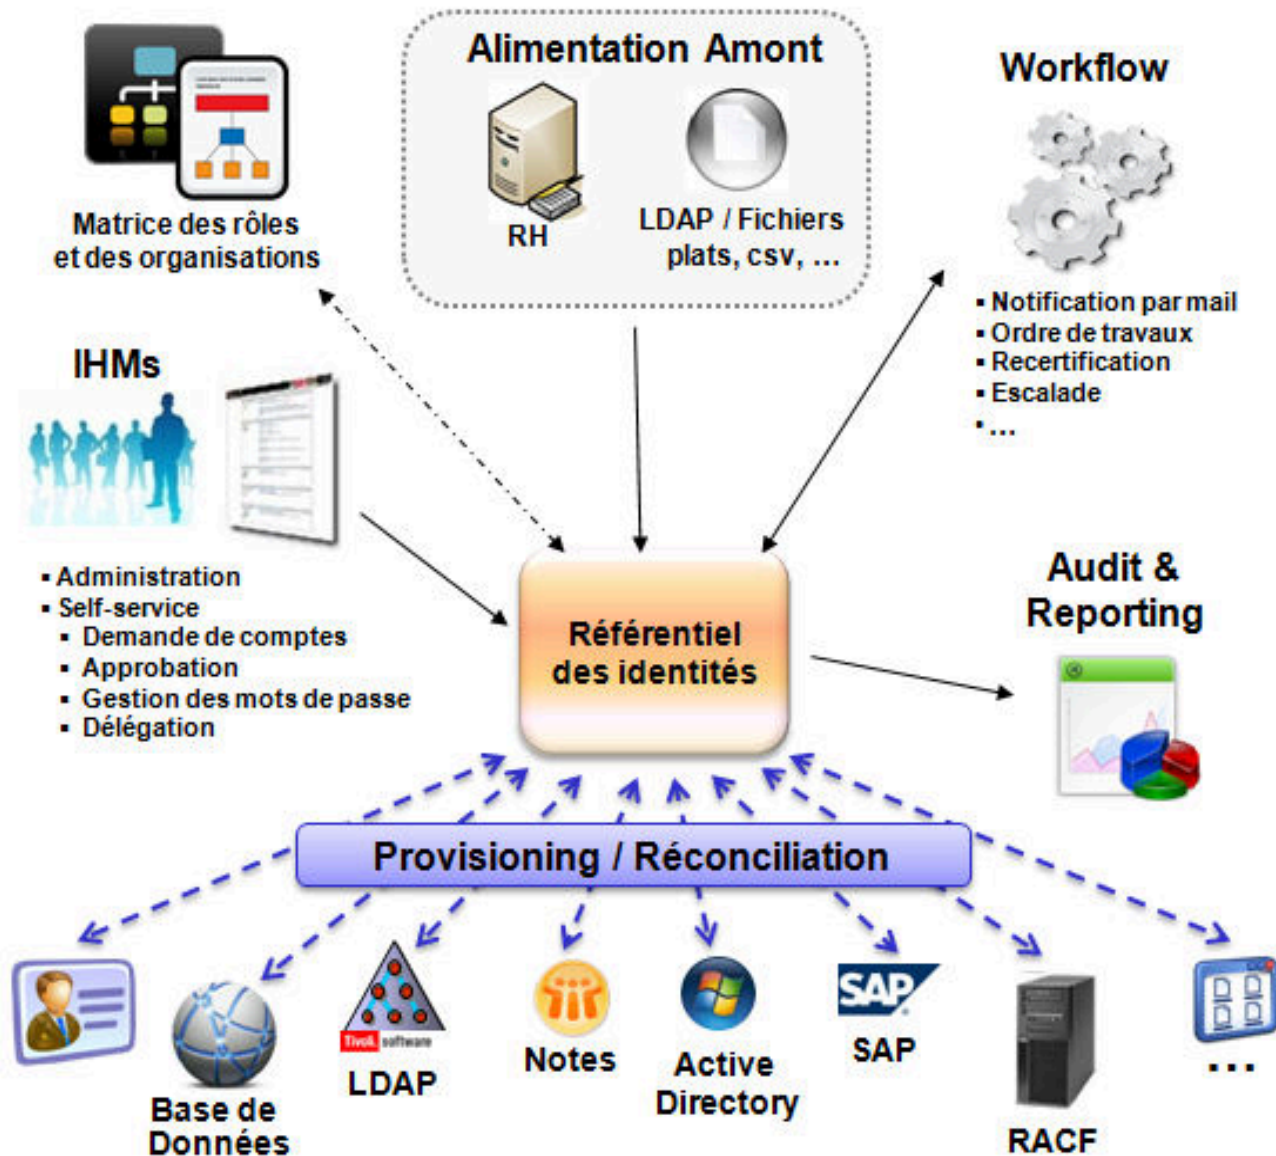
Alimentation Amont

RH

LDAP / Fichiers plats, csv, ...

Matrice des rôles et des organisations

Workflow

- Notification par mail
- Ordre de travaux
- Recertification
- Escalade
- ...

IHMs

- Administration
- Self-service
 - Demande de comptes
 - Approbation
 - Gestion des mots de passe
 - Délégation

Référentiel des identités

Audit & Reporting

Provisioning / Réconciliation

Base de Données

Tivoli. software

LDAP

Notes

Active Directory

SAP

SAP

RACF

...